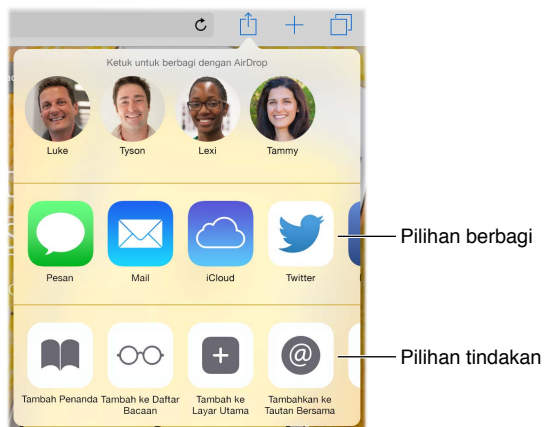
Ketuk untuk berbagi dengan AirDrop

Luke
Tyson
Lexi
Tammy

Pesan
Mail
iCloud
Twitter

Pilihan berbagi

Tambah Penanda
Tambah ke Daftar Bacaan
Tambah ke Layar Utama
Tambahkan ke Tautan Bersama

Pilihan tindakan